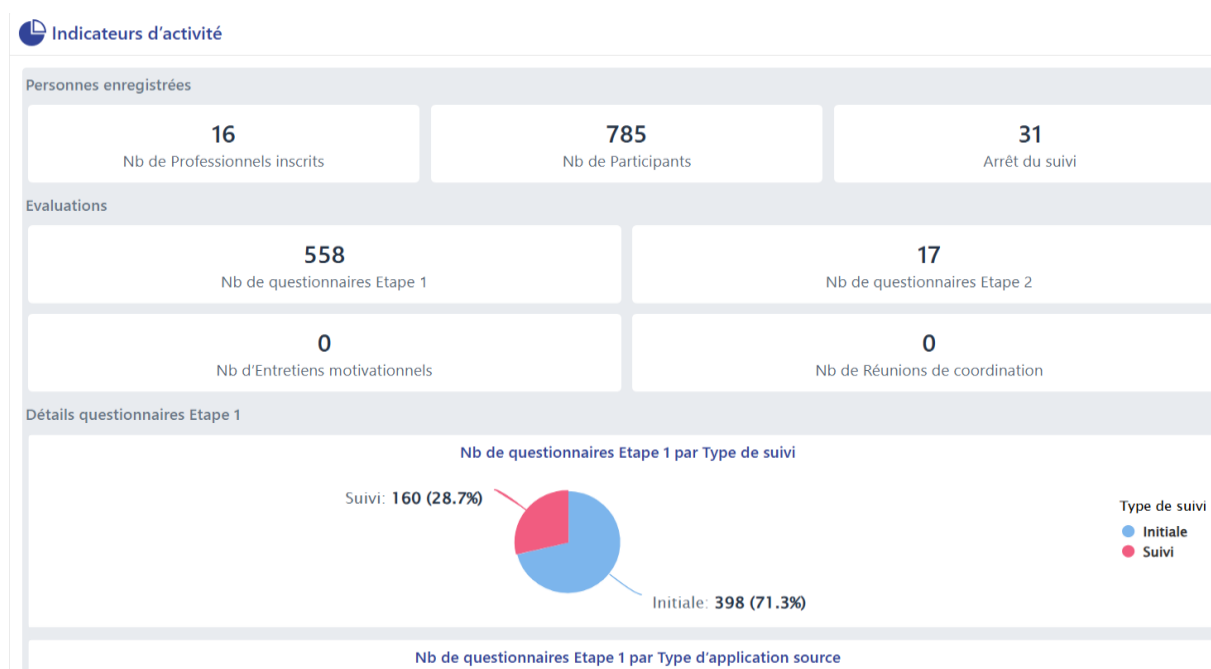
Indicateurs d'activité

Personnes enregistrées

16
Nb de Professionnels inscrits

785
Nb de Participants

31
Arrêt du suivi

Evaluations

558
Nb de questionnaires Etape 1

17
Nb de questionnaires Etape 2

0
Nb d'Entretiens motivationnels

0
Nb de Réunions de coordination

Détails questionnaires Etape 1

Nb de questionnaires Etape 1 par Type de suivi

Suivi: 160 (28.7%)

Initiale: 398 (71.3%)

Type de suivi
Initiale
Suivi

Nb de questionnaires Etape 1 par Type d'application source